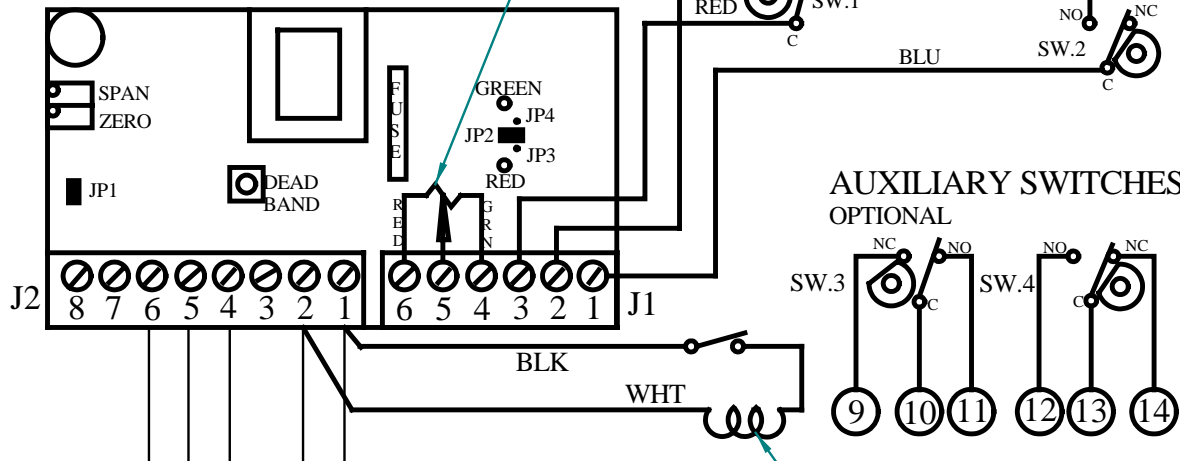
RED
SW.1
C
NO
NC
SW.2
BLU
C
SPAN
ZERO
F
U
S
E
GREEN
JP4
JP2
JP3
RED
JP1
DEAD BAND
R
E
D
G
R
N
AUXILIARY SWITCHES
OPTIONAL
NC
NO
NO
NC
SW.3
SW.4
C
C
J2
8 7 6 5 4 3 2 1
6 5 4 3 2 1
J1
BLK
WHT
9
10
11
12
13
14